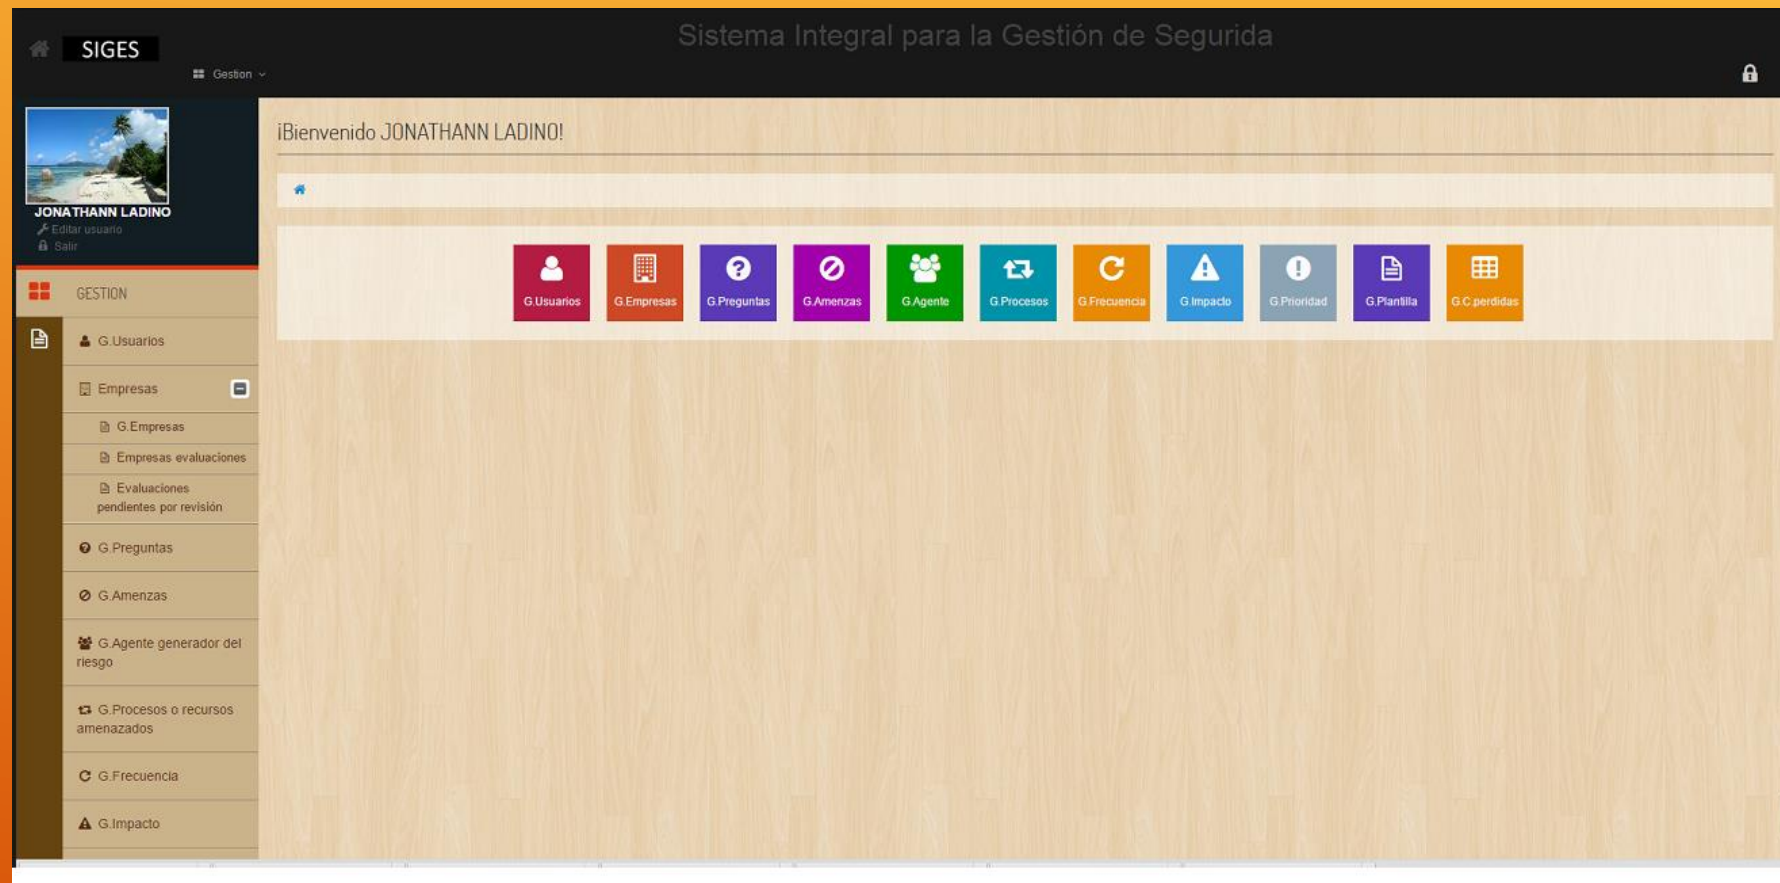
SIGES

Gestion

Sistema Integral para la Gestión de Segurida

JONATHANN LADINO
Editar usuario
Salir

GESTION

G.Usuarios

Empresas

G.Empresas

Empresas evaluaciones

Evaluaciones pendientes por revisión

G.Preguntas

G.Amenzas

G.Agente generador del riesgo

G.Procesos o recursos amenazados

G.Frecuencia

G.Impacto

¡Bienvenido JONATHANN LADINO!

G.Usuarios G.Empresas G.Preguntas G.Amenzas G.Agente G.Procesos G.Frecuencia G.Impacto G.Prioridad G.Plantilla G.C.perdidas